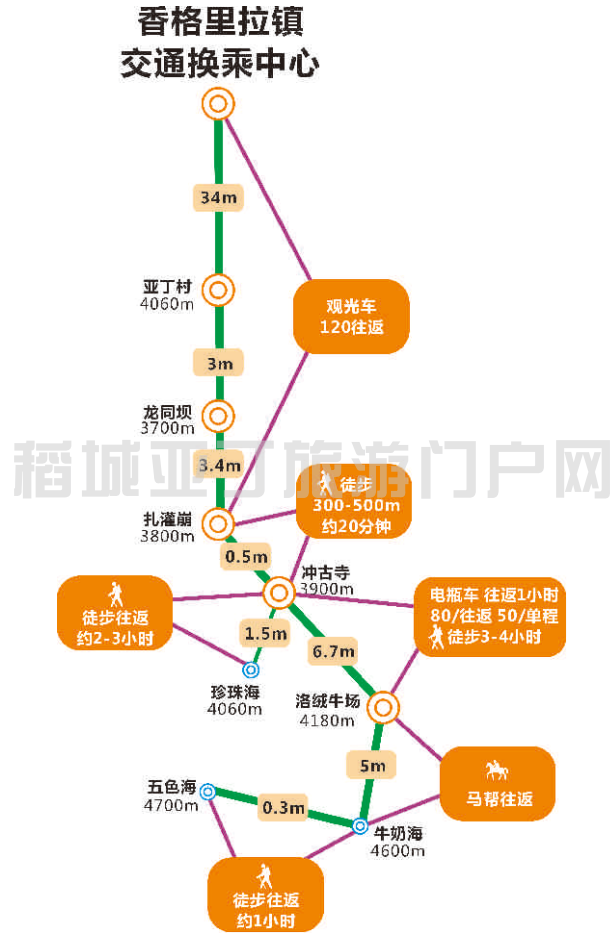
香格里拉镇
交通换乘中心

34m

亚丁村
4060m

观光车
120往返

3m

龙同坝
3700m

稻城亚丁旅游门户网

3.4m

徒步
300-500m
约20分钟

扎灌崩
3800m

0.5m

冲古寺
3900m

徒步往返
约2-3小时

1.5m

电瓶车 往返1小时
80/往返 50/单程
徒步3-4小时

6.7m

珍珠海
4060m

洛绒牛场
4180m

5m

五色海
4700m

0.3m

马帮往返

牛奶海
4600m

徒步往返
约1小时